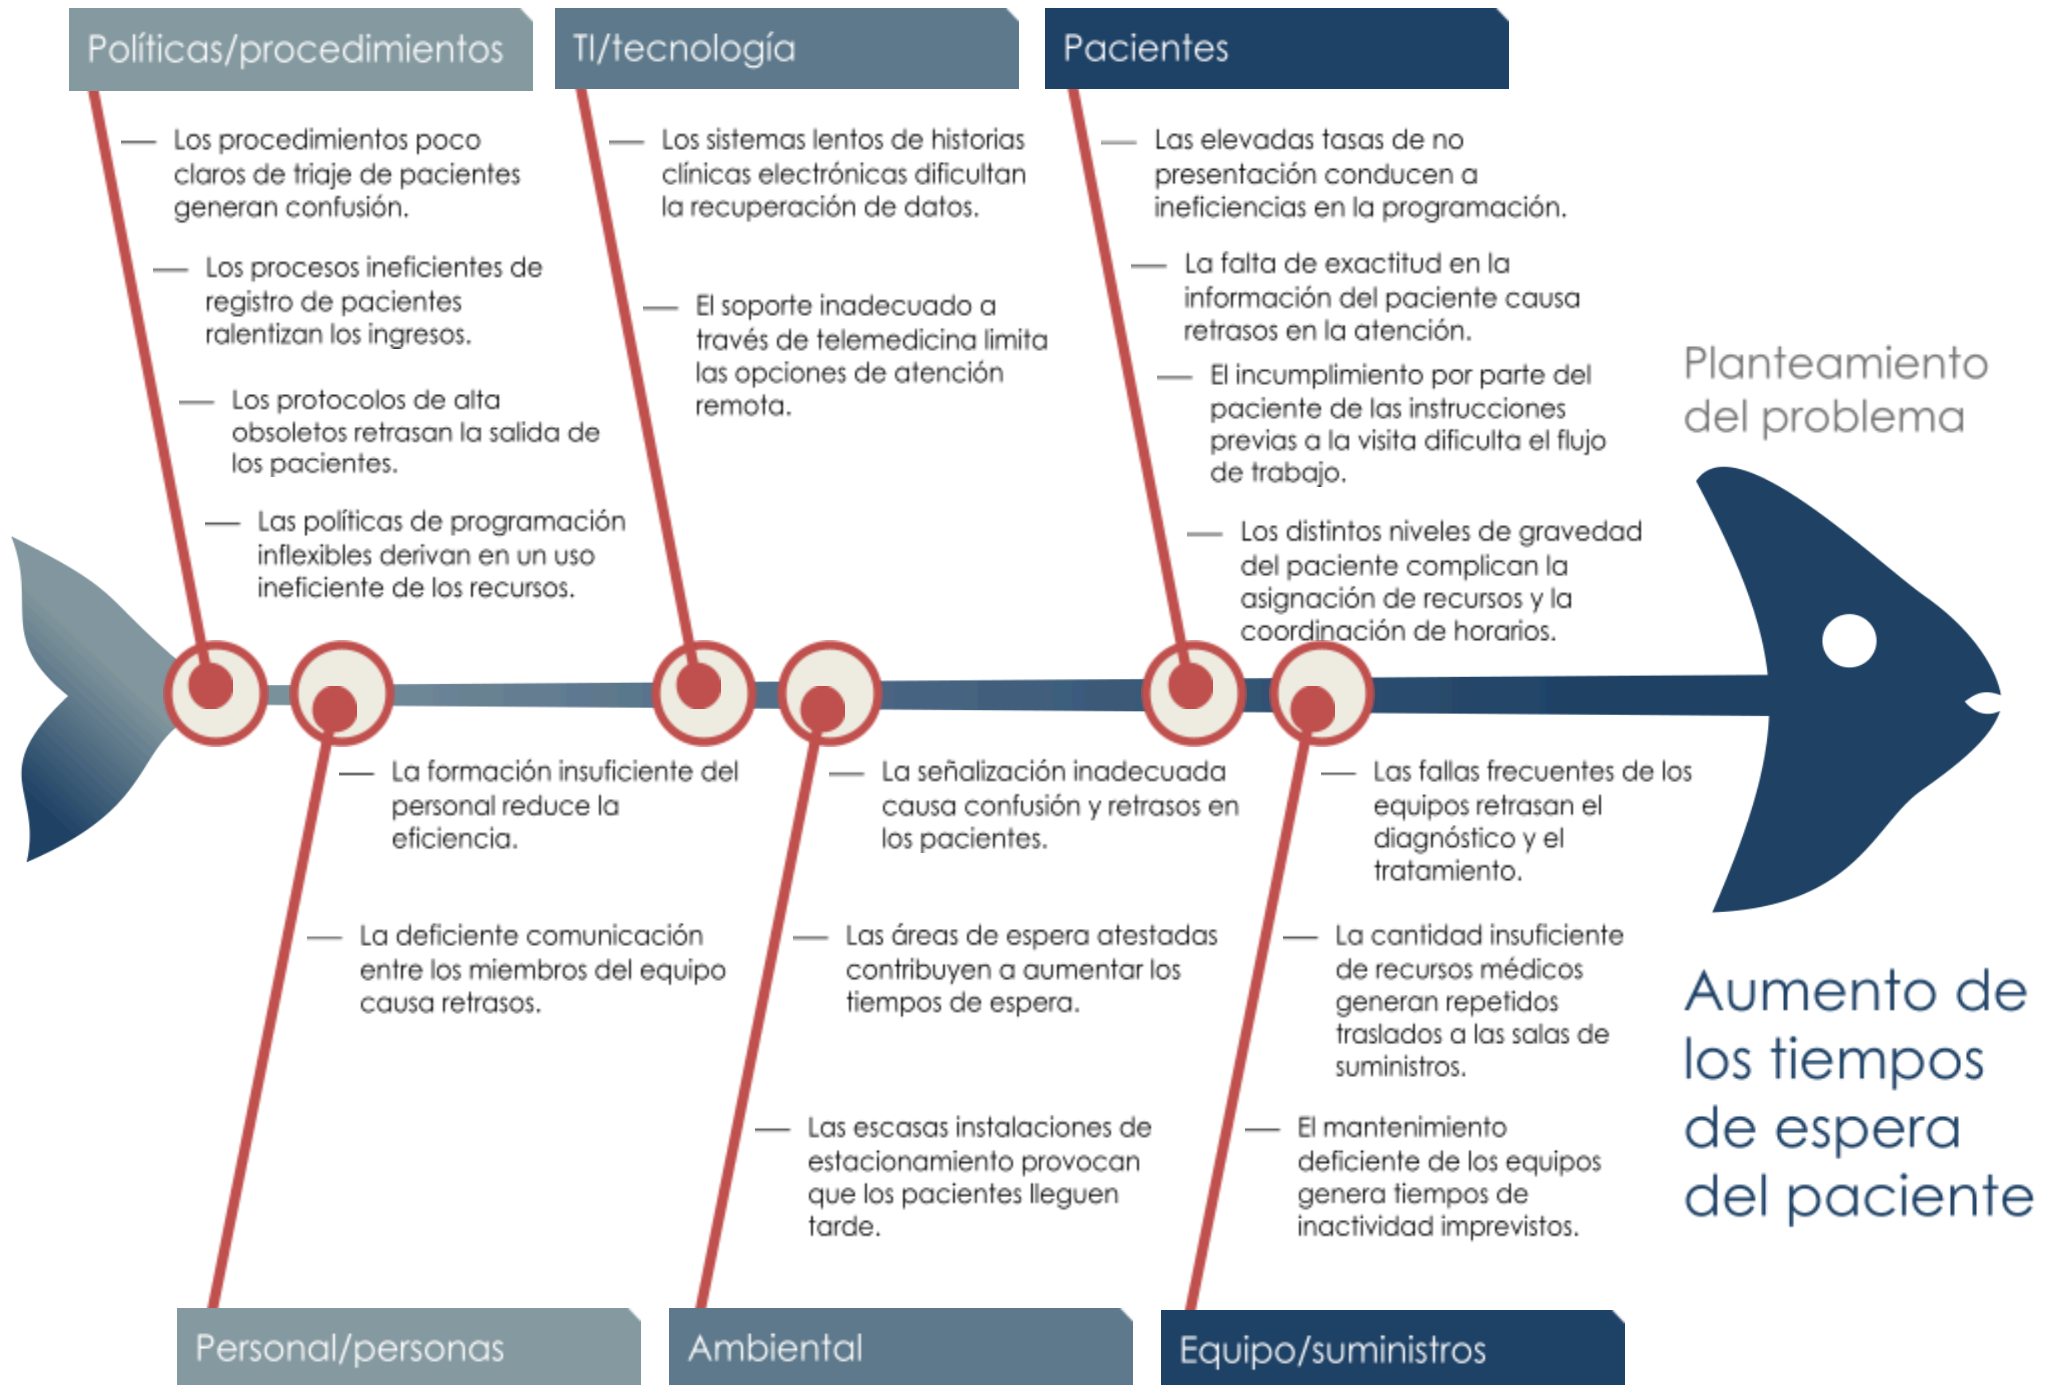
Políticas/procedimientos

— Los procedimientos poco claros de triaje de pacientes generan confusión.

— Los procesos ineficientes de registro de pacientes ralentizan los ingresos.

— Los protocolos de alta obsoletos retrasan la salida de los pacientes.

— Las políticas de programación inflexibles derivan en un uso ineficiente de los recursos.

TI/tecnología

— Los sistemas lentos de historias clínicas electrónicas dificultan la recuperación de datos.

— El soporte inadecuado a través de telemedicina limita las opciones de atención remota.

Pacientes

— Las elevadas tasas de no presentación conducen a ineficiencias en la programación.

— La falta de exactitud en la información del paciente causa retrasos en la atención.

— El incumplimiento por parte del paciente de las instrucciones previas a la visita dificulta el flujo de trabajo.

— Los distintos niveles de gravedad del paciente complican la asignación de recursos y la coordinación de horarios.

Planteamiento del problema

— La formación insuficiente del personal reduce la eficiencia.

— La deficiente comunicación entre los miembros del equipo causa retrasos.

— La señalización inadecuada causa confusión y retrasos en los pacientes.

— Las áreas de espera atestadas contribuyen a aumentar los tiempos de espera.

— Las escasas instalaciones de estacionamiento provocan que los pacientes lleguen tarde.

— Las fallas frecuentes de los equipos retrasan el diagnóstico y el tratamiento.

— La cantidad insuficiente de recursos médicos generan repetidos traslados a las salas de suministros.

— El mantenimiento deficiente de los equipos genera tiempos de inactividad imprevistos.

Aumento de los tiempos de espera del paciente

Personal/personas

Ambiental

Equipo/suministros